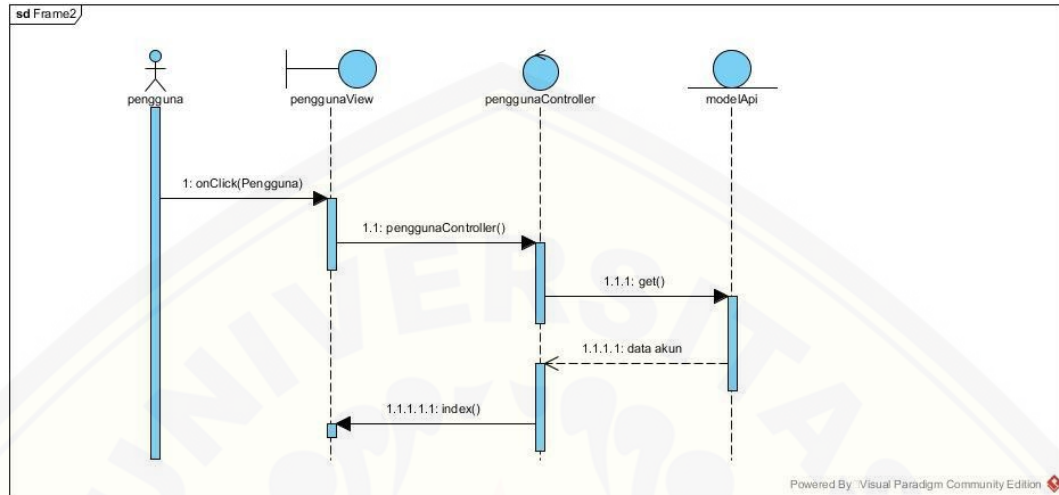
sd Frame2

pengguna

penggunaView

penggunaController

modelApi

1: onClick(Pengguna)

1.1: penggunaController()

1.1.1: get()

1.1.1.1: data akun

1.1.1.1.1: index()

Powered By Visual Paradigm Community Edition